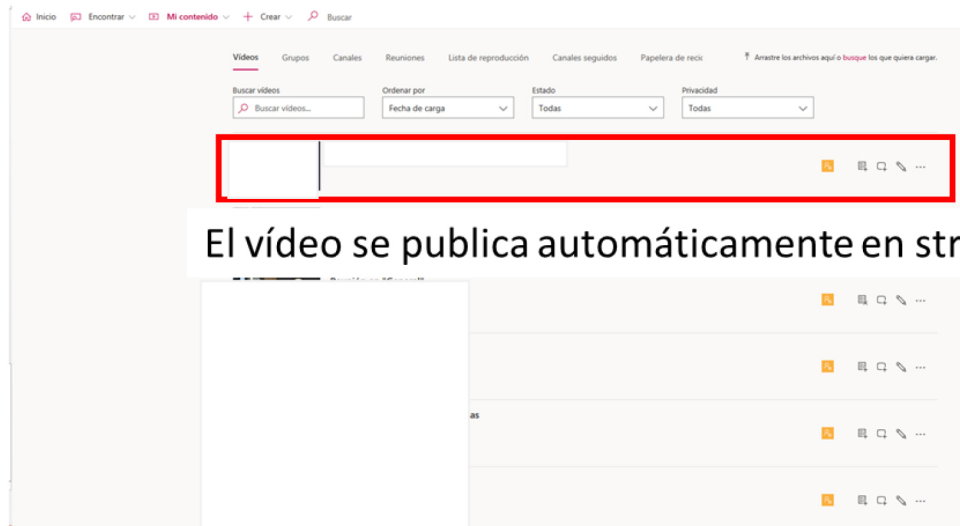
Inicio Encontrar Mi contenido + Crear Buscar

Vídeos Grupos Canales Reuniones Lista de reproducción Canales seguidos Papelera de recic

Arrastre los archivos aquí o busque los que quiera cargar.

Buscar vídeos
Buscar vídeos...

Ordenar por
Fecha de carga

Estado
Todas

Privacidad
Todas

El vídeo se publica automáticamente en str

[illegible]

as